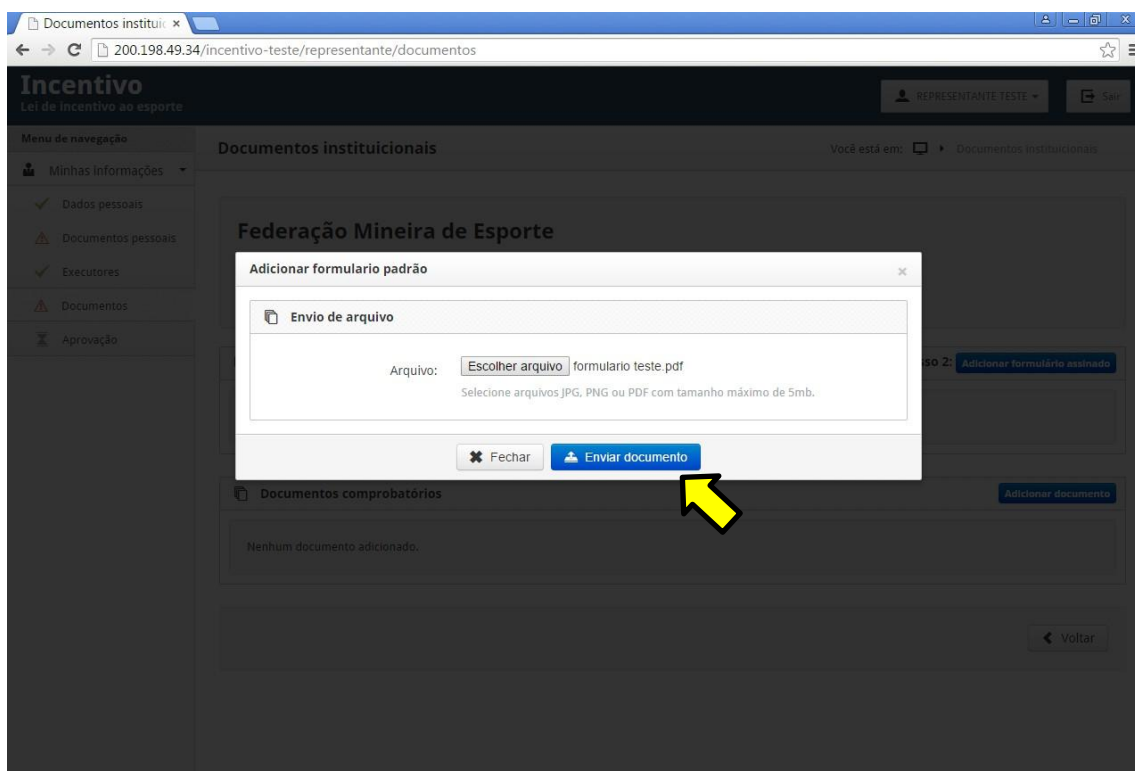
Documentos instituic ×

200.198.49.34/incentivo-teste/representante/documentos

Incentivo
Lei de incentivo ao esporte

REPRESENTANTE TESTE

Sair

Menu de navegação

Minhas informações

Dados pessoais

Documentos pessoais

Executores

Documentos

Aprovação

Documentos instituicionais

Você está em: Documentos instituicionais

Federação Mineira de Esporte

Adicionar formulario padrão

×

Envio de arquivo

Arquivo: Escolher arquivo formulario teste.pdf

Selecione arquivos JPG, PNG ou PDF com tamanho máximo de 5mb.

Fechar

Enviar documento

sso 2: Adicionar formulário assinado

Documentos comprobatórios

Adicionar documento

Nenhum documento adicionado.

Voltar